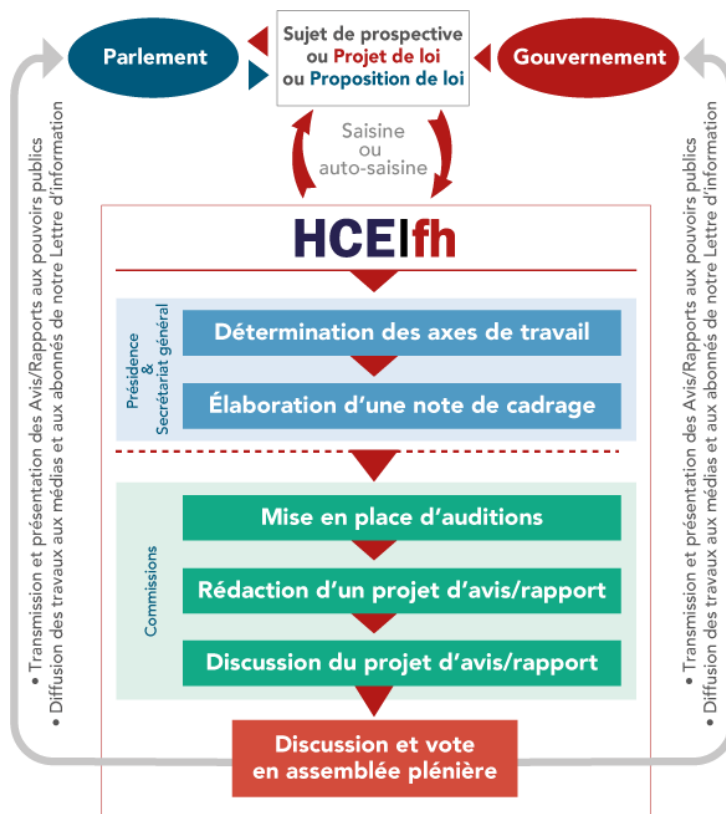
Parlement

Sujet de prospective
ou Projet de loi
ou Proposition de loi

Gouvernement

Saisine
ou
auto-saisine

• Transmission et présentation des Avis/Rapports aux pouvoirs publics
• Diffusion des travaux aux médias et aux abonnés de notre Lettre d'information

HCEfh

Présidence
&
Secrétariat général

Détermination des axes de travail

Élaboration d'une note de cadrage

Commissions

Mise en place d'auditions

Rédaction d'un projet d'avis/rapport

Discussion du projet d'avis/rapport

Discussion et vote
en assemblée plénière

• Transmission et présentation des Avis/Rapports aux pouvoirs publics
• Diffusion des travaux aux médias et aux abonnés de notre Lettre d'information